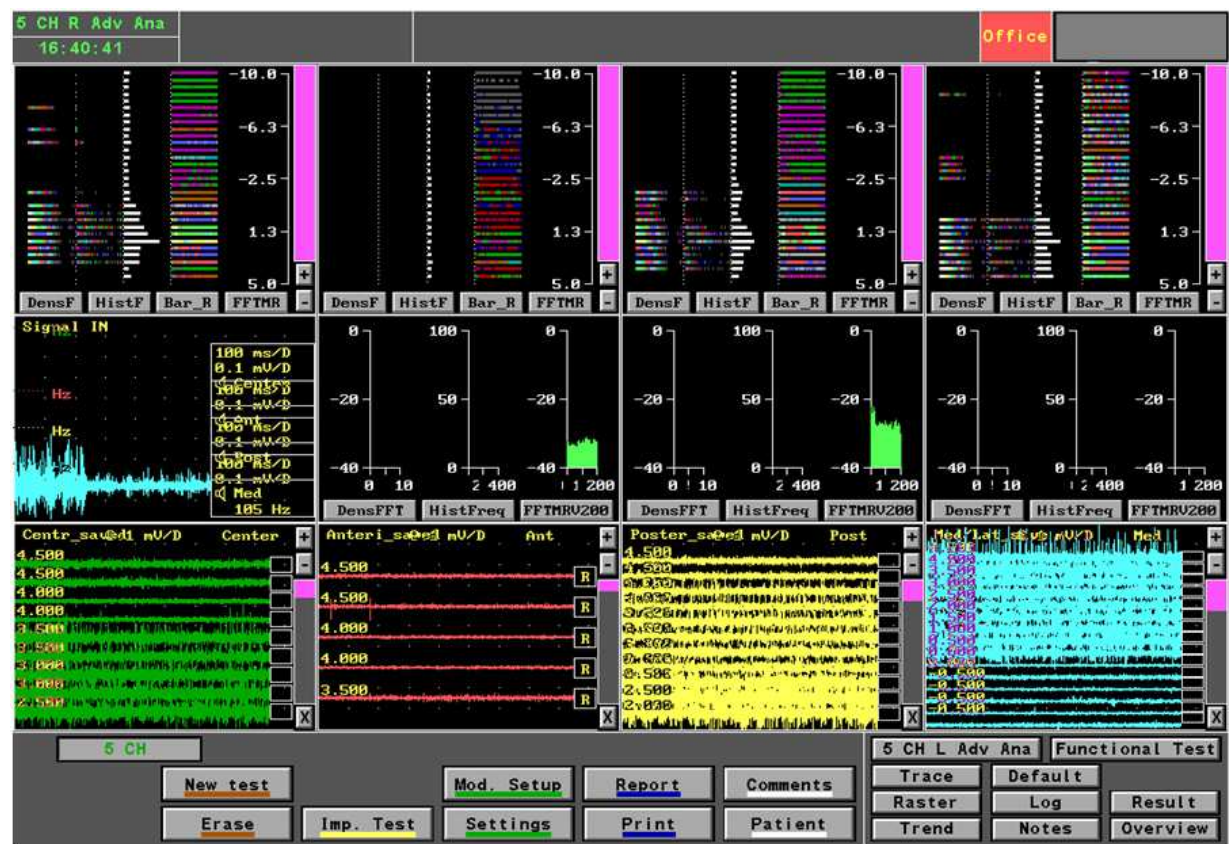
5 CH R Adv Ana
16:40:41

Office

-10.0
-6.3
-2.5
1.3
5.0
DensF HistF Bar_R FFTMR

-10.0
-6.3
-2.5
1.3
5.0
DensF HistF Bar_R FFTMR

-10.0
-6.3
-2.5
1.3
5.0
DensF HistF Bar_R FFTMR

-10.0
-6.3
-2.5
1.3
5.0
DensF HistF Bar_R FFTMR

Signal IN
Hz
Hz
100 ms/D
0.1 mV/D
Centre
100 ms/D
0.1 mV/D
Ant
100 ms/D
0.1 mV/D
Post
100 ms/D
0.1 mV/D
Med
105 Hz

0 100 0
-20 50 -20
-40 0 -40
0 10 2 400 1 200
DensFFT HistFreq FFTMRV200

0 100 0
-20 50 -20
-40 0 -40
0 10 2 400 1 200
DensFFT HistFreq FFTMRV200

0 100 0
-20 50 -20
-40 0 -40
0 10 2 400 1 200
DensFFT HistFreq FFTMRV200

Centr_sav@d1 mV/D Center
4.500
4.500
4.000
4.000
3.500
3.500
3.000
3.000
2.500

Anteri_sa@e1 mV/D Ant
4.500
4.500
4.000
4.000
3.500
R R R R R

Poster_sa@e1 mV/D Post
4.500
4.500
2.500
2.030

Med_Lat_s@ve mV/D Med
-0.500
-0.500
-0.500
-0.500

5 CH
New test
Erase
Imp. Test
Mod. Setup
Settings
Report
Print
Comments
Patient
5 CH L Adv Ana
Functional Test
Trace
Default
Raster
Log
Result
Trend
Notes
Overview